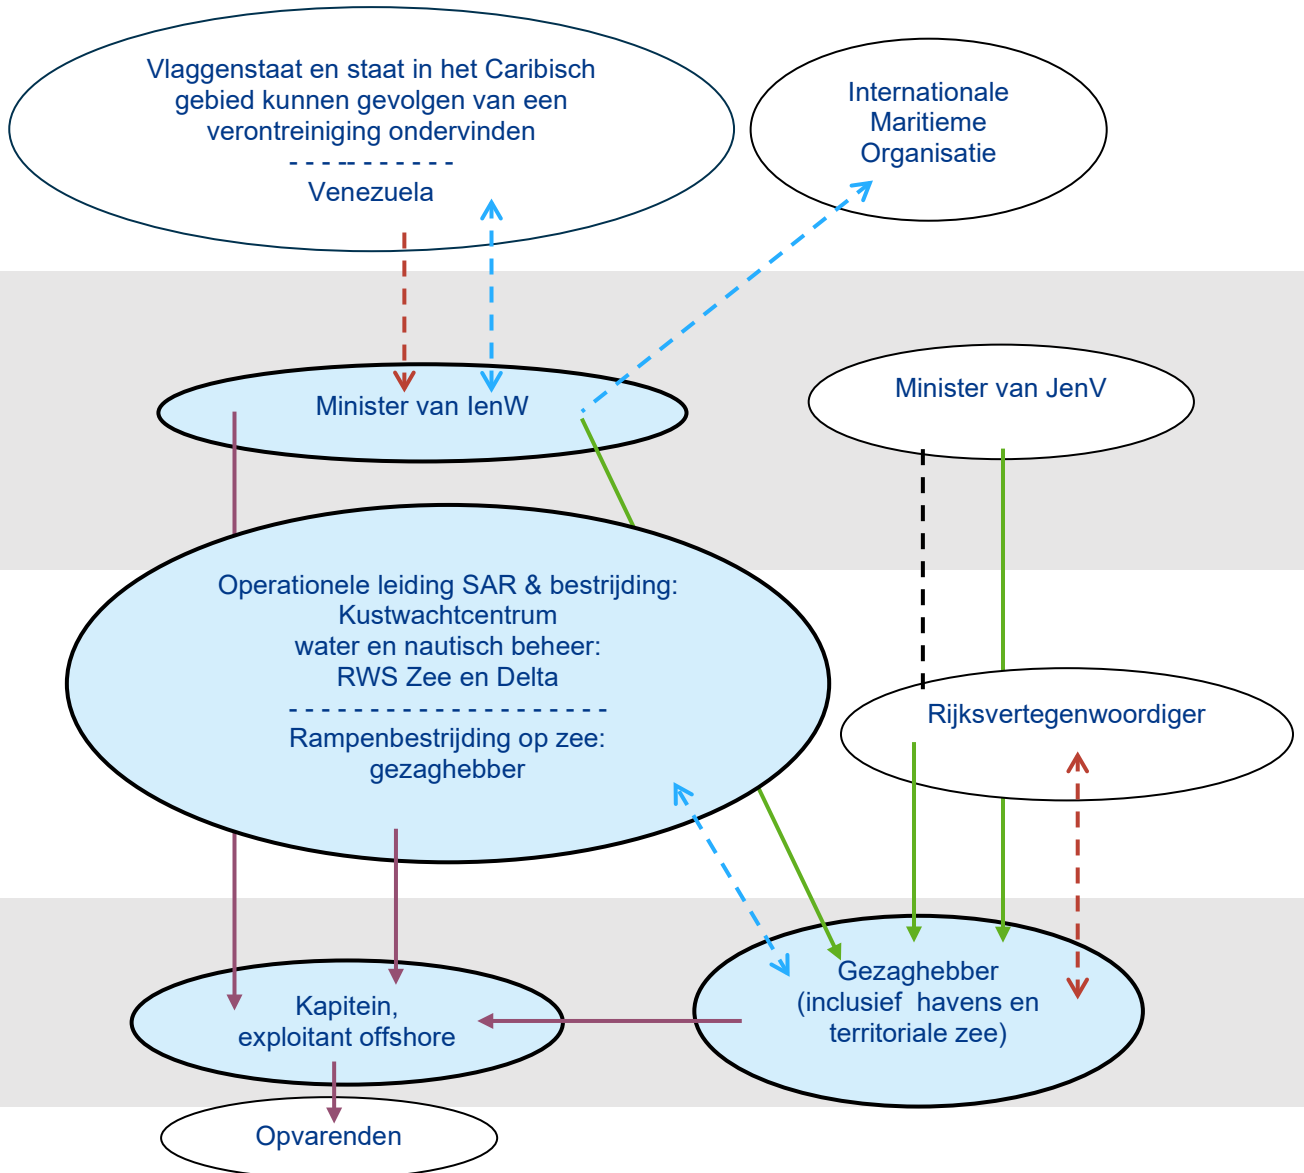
Vlaggenstaat en staat in het Caribisch gebied kunnen gevolgen van een verontreiniging ondervinden

Venezuela

Internationale Maritieme Organisatie

Minister van IenW

Minister van JenV

Operationele leiding SAR & bestrijding: Kustwachtcentrum
water en nautisch beheer: RWS Zee en Delta

Rampenbestrijding op zee: gezaghebber

Rijksvertegenwoordiger

Kapitein, exploitant offshore

Gezaghebber (inclusief havens en territoriale zee)

Opvarenden